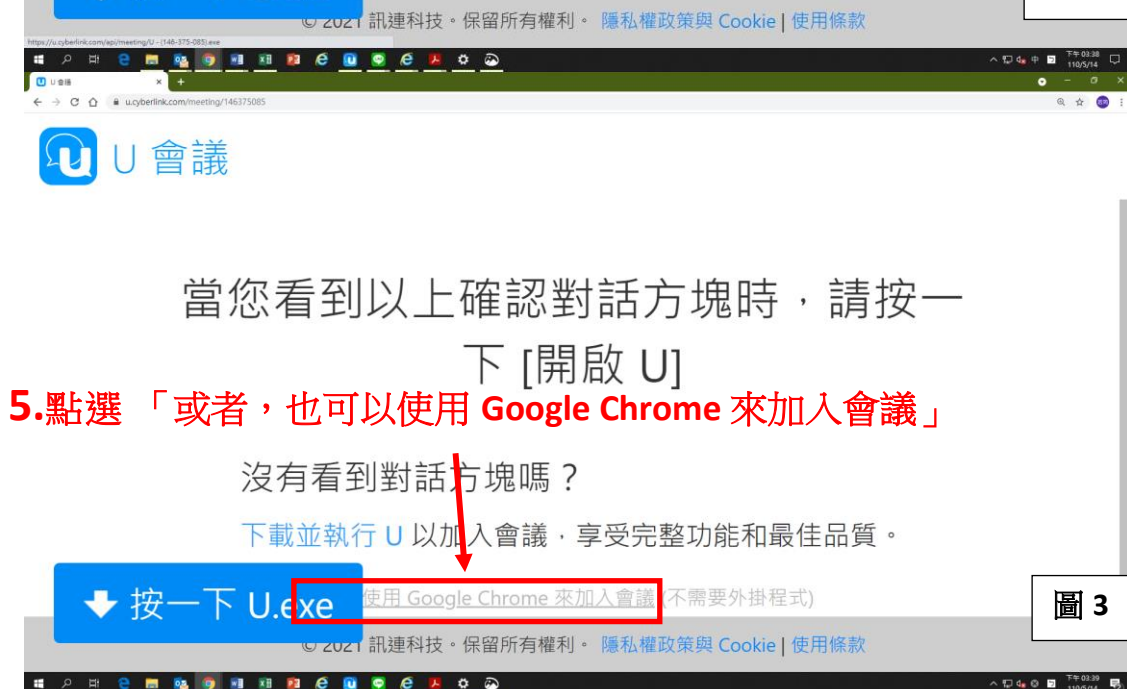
© 2021 訊連科技。保留所有權利。 隱私權政策與 Cookie | 使用條款

https://u.cyberlink.com/api/meeting/U - (146-375-085).exe

下午 03:38
110/5/14

U 會議

u.cyberlink.com/meeting/146375085

U 會議

當您看到以上確認對話方塊時，請按一下 [開啟 U]

5.點選 「或者，也可以使用 Google Chrome 來加入會議」

沒有看到對話方塊嗎？

下載並執行 U 以加入會議，享受完整功能和最佳品質。

按一下 U.exe

使用 Google Chrome 來加入會議(不需要外掛程式)

圖 3

© 2021 訊連科技。保留所有權利。 隱私權政策與 Cookie | 使用條款

下午 03:39